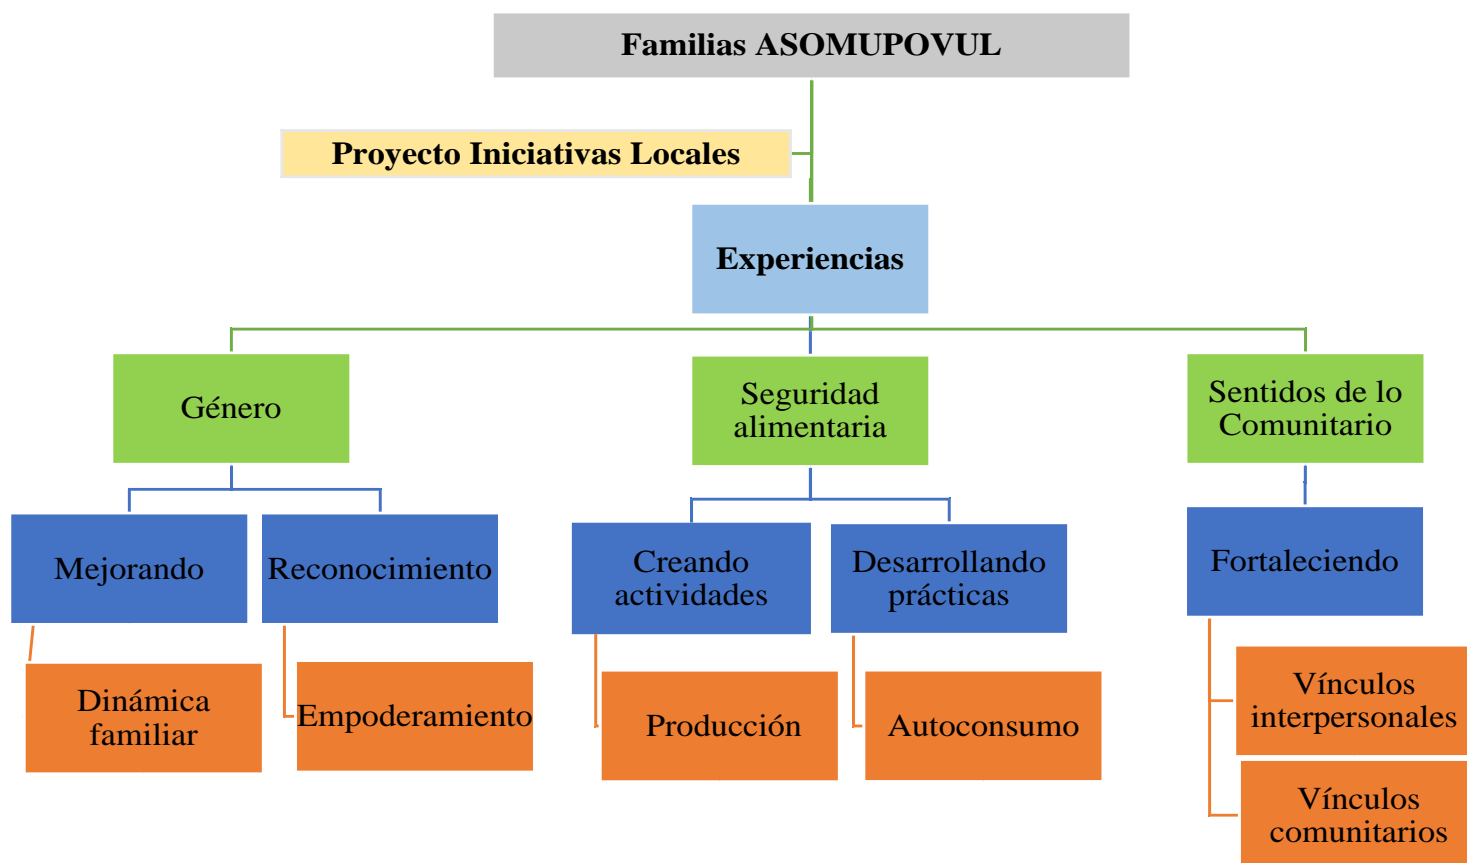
Familias ASOMUPOVUL

Proyecto Iniciativas Locales

Experiencias

Género

Seguridad alimentaria

Sentidos de lo Comunitario

Mejorando

Reconocimiento

Creando actividades

Desarrollando prácticas

Fortaleciendo

Dinámica familiar

Empoderamiento

Producción

Autoconsumo

Vínculos interpersonales

Vínculos comunitarios